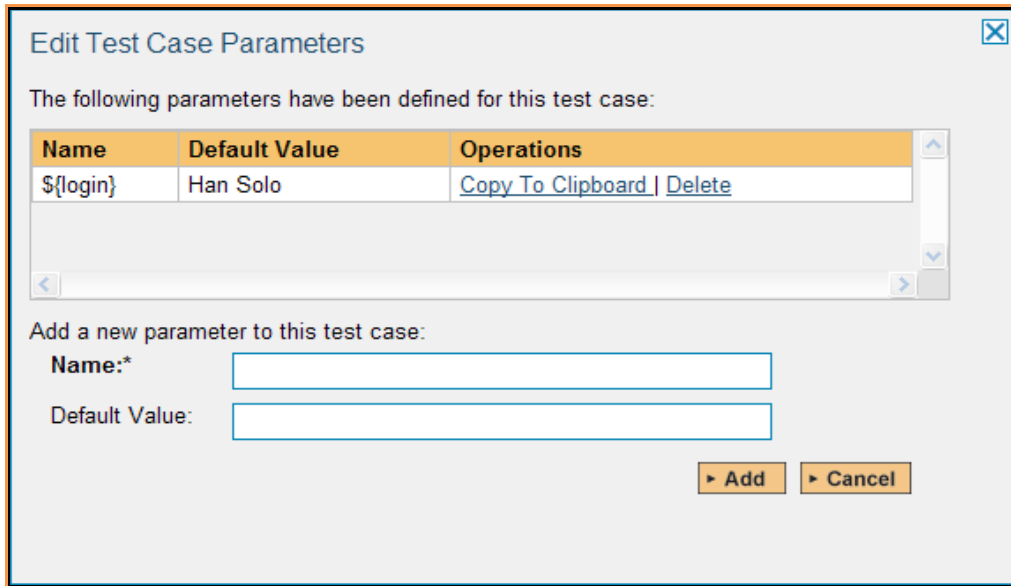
Edit Test Case Parameters

The following parameters have been defined for this test case:

| Name | Default Value | Operations |
|---|---|---|
| ${login} | Han Solo | Copy To Clipboard \| Delete |

Add a new parameter to this test case:

Name:*

Default Value:

Add Cancel